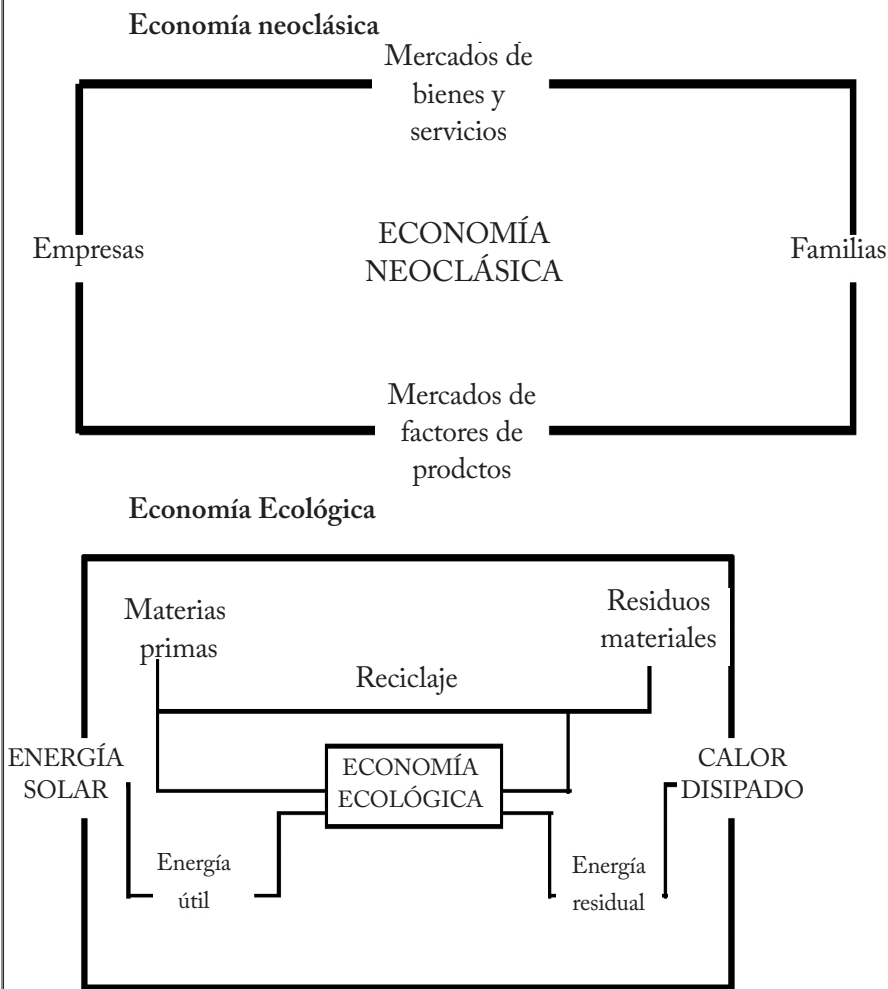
Economía neoclásica

Mercados de bienes y servicios

Empresas

ECONOMÍA NEOCLÁSICA

Familias

Mercados de factores de prodctos

Economía Ecológica

Materias primas

Residuos materiales

Reciclaje

ENERGÍA SOLAR

ECONOMÍA ECOLÓGICA

CALOR DISIPADO

Energía útil

Energía residual